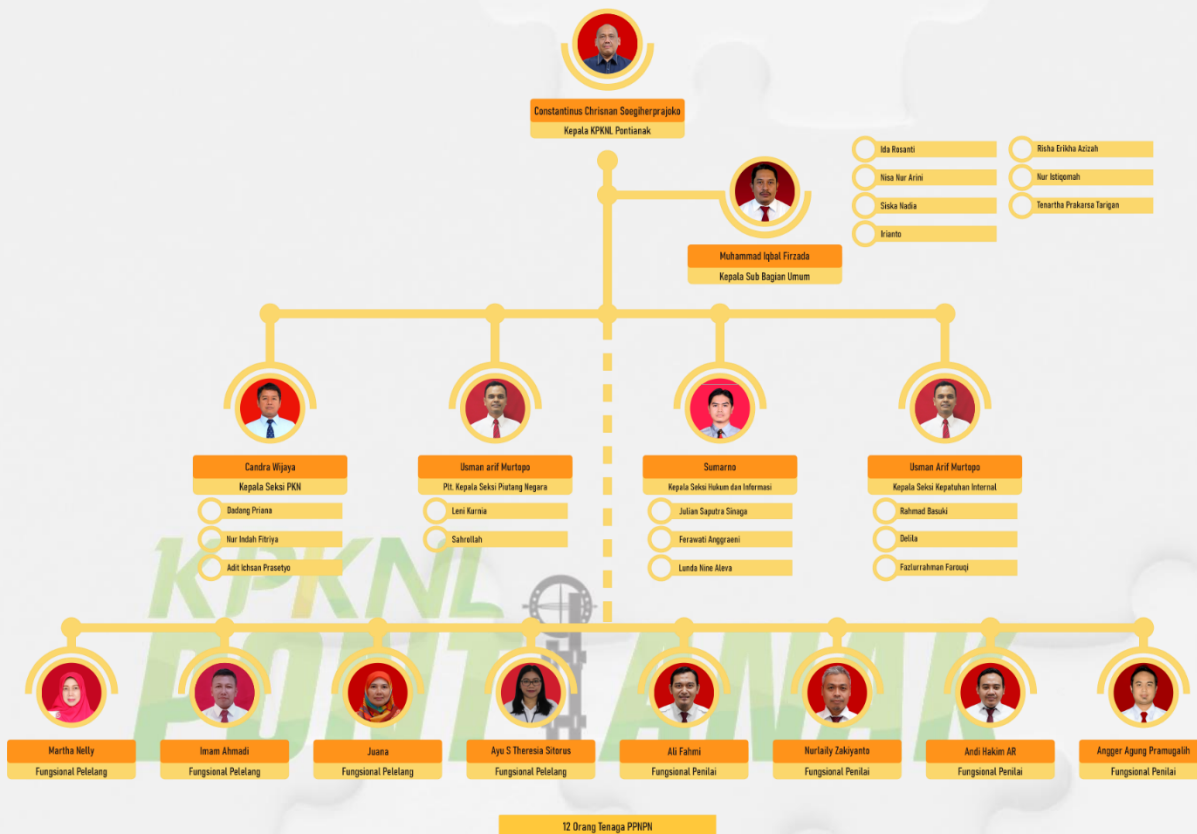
Constantinus Chrisnan Soegiherprajoko
Kepala KPKNL Pontianak

Muhammad Iqbal Firzada
Kepala Sub Bagian Umum

Ida Rosanti
Nisa Nur Arini
Siska Nadia
Irianto
Risha Erikha Azizah
Nur Istiqomah
Tenartha Prakarsa Tarigan

Candra Wijaya
Kepala Seksi PKN
Dadong Priana
Nur Indah Fitriya
Adit Ichsan Prasetyo

Usman arif Murtopo
Plt. Kepala Seksi Piutang Negara
Leni Kurnia
Sahrollah

Sumarno
Kepala Seksi Hukum dan Informasi
Julian Saputra Sinaga
Ferawati Anggraeni
Lunda Nine Aleva

Usman Arif Murtopo
Kepala Seksi Kepatuhan Internal
Rahmad Basuki
Delila
Fazlurrahman Farouqi

KPKNL PONTIANAK

Martha Nelly
Fungsional Pelelang

Imam Ahmadi
Fungsional Pelelang

Juana
Fungsional Pelelang

Ayu S Theresia Sitorus
Fungsional Pelelang

Ali Fahmi
Fungsional Penilai

Nurlaily Zakiyanto
Fungsional Penilai

Andi Hakim AR
Fungsional Penilai

Angger Agung Pramugalih
Fungsional Penilai

12 Orang Tenaga PPNPN